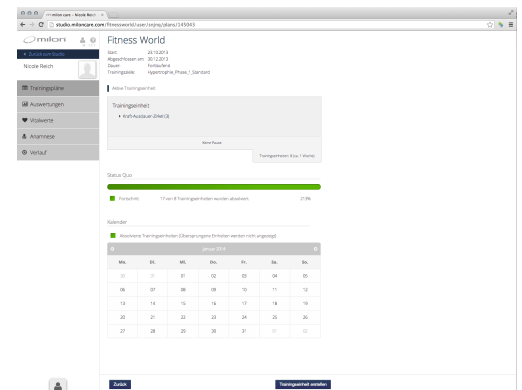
milon care - Nicole Reich

studio.miloncare.com/fitnessworld/user/snjine/plans/149043

milon

« Zurück zum Studio

Nicole Reich

Trainingspläne

Auswertungen

Vitalwerte

Anamnese

Verlauf

Fitness World

Start: 23.12.2013
Abgeschlossen am: 30.12.2013
Dauer: Fortlaufend
Trainingsziele: Hypertrophie_Phase_1_Standard

Aktive Trainingseinheit

Trainingseinheit

Kraft-Ausdauer-Zirkel (3)

Keine Pause

Trainingseinheiten: 8 (ca. 1 Woche)

Status Quo

Fortschritt 17 von 8 Trainingseinheiten wurden absolviert. 21.9%

Kalender

Absolvierte Trainingseinheiten (Übersprungene Einheiten werden nicht angezeigt)

Januar 2014

| Mo. | Di. | Mi. | Do. | Fr. | Sa. | So. |
|---|---|---|---|---|---|---|
| 30 | 31 | 01 | 02 | 03 | 04 | 05 |
| 06 | 07 | 08 | 09 | 10 | 11 | 12 |
| 13 | 14 | 15 | 16 | 17 | 18 | 19 |
| 20 | 21 | 22 | 23 | 24 | 25 | 26 |
| 27 | 28 | 29 | 30 | 31 | 01 | 02 |

Zurück

Trainingseinheit erstellen